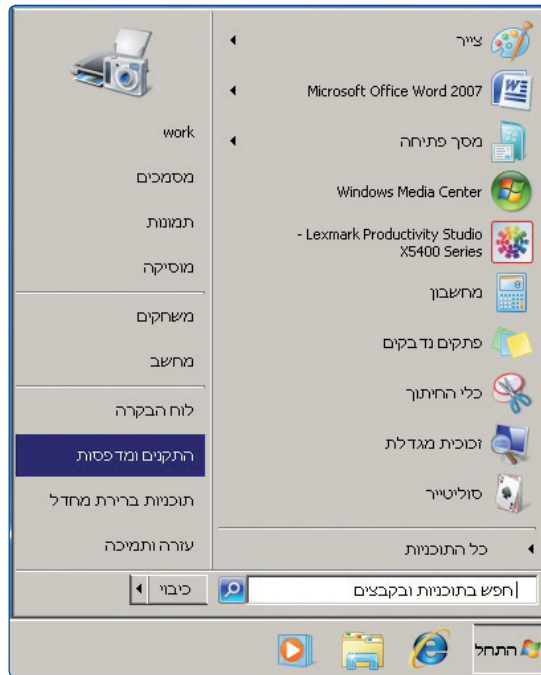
צייר
Microsoft Office Word 2007
מסך פתיחה
Windows Media Center
Lexmark Productivity Studio - X5400 Series
מחשבון
פתקים נדבקים
כלי החיתוך
זכוכית מגדלת
סוליטייר
כל התוכניות

work
מסמכים
תמונות
מוסיקה
משחקים
מחשב
לוח הבקרה
התקנים ומדפסות
תוכניות ברירת מחדל
עזרה ותמיכה

חפש בתוכניות ובקבצים
כיבוי
התחל